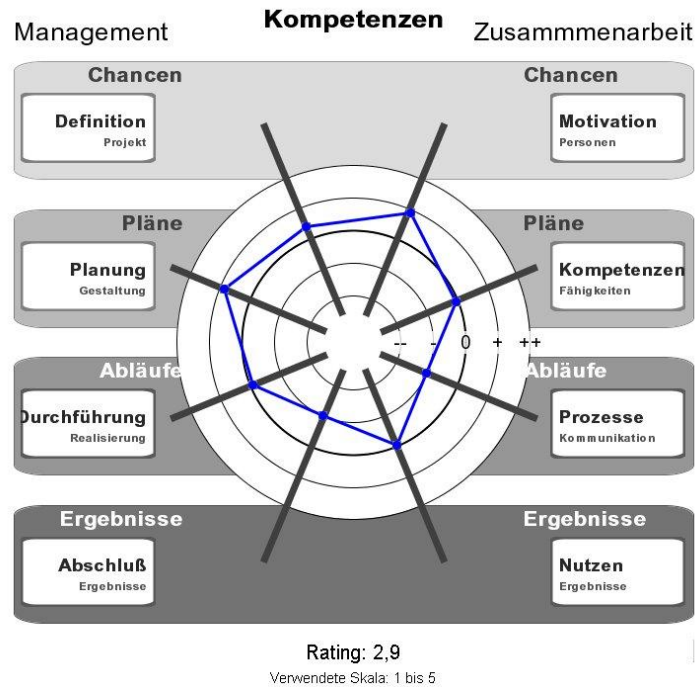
Management

Kompetenzen

Zusammmenarbeit

Chancen

Definition
Projekt

Chancen

Motivation
Personen

Pläne

Planung
Gestaltung

Pläne

Kompetenzen
Fähigkeiten

-- - 0 + ++

Abläufe

Durchführung
Realisierung

Abläufe

Prozesse
Kommunikation

Ergebnisse

Abschluß
Ergebnisse

Ergebnisse

Nutzen
Ergebnisse

Rating: 2,9

Verwendete Skala: 1 bis 5